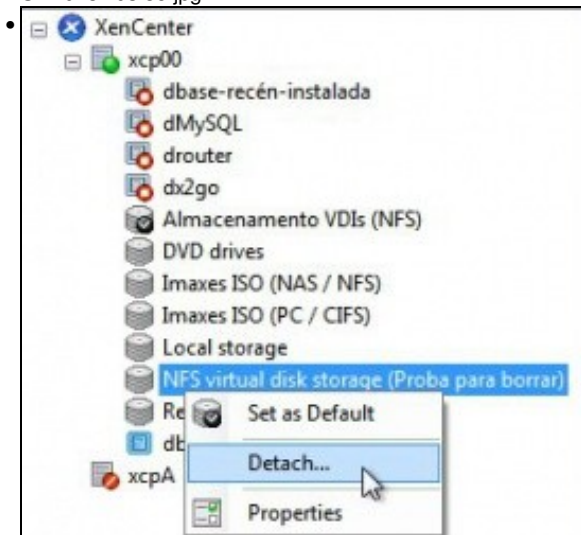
XenCenter
xcp00
dbase-recén-instalada
dMySQL
drouter
dx2go
Almacenamento VDIs (NFS)
DVD drives
Imaxes ISO (NAS / NFS)
Imaxes ISO (PC / CIFS)
Local storage
NFS virtual disk storage (Proba para borrar)
Re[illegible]
db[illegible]
xcpA
Set as Default
Detach...
Properties